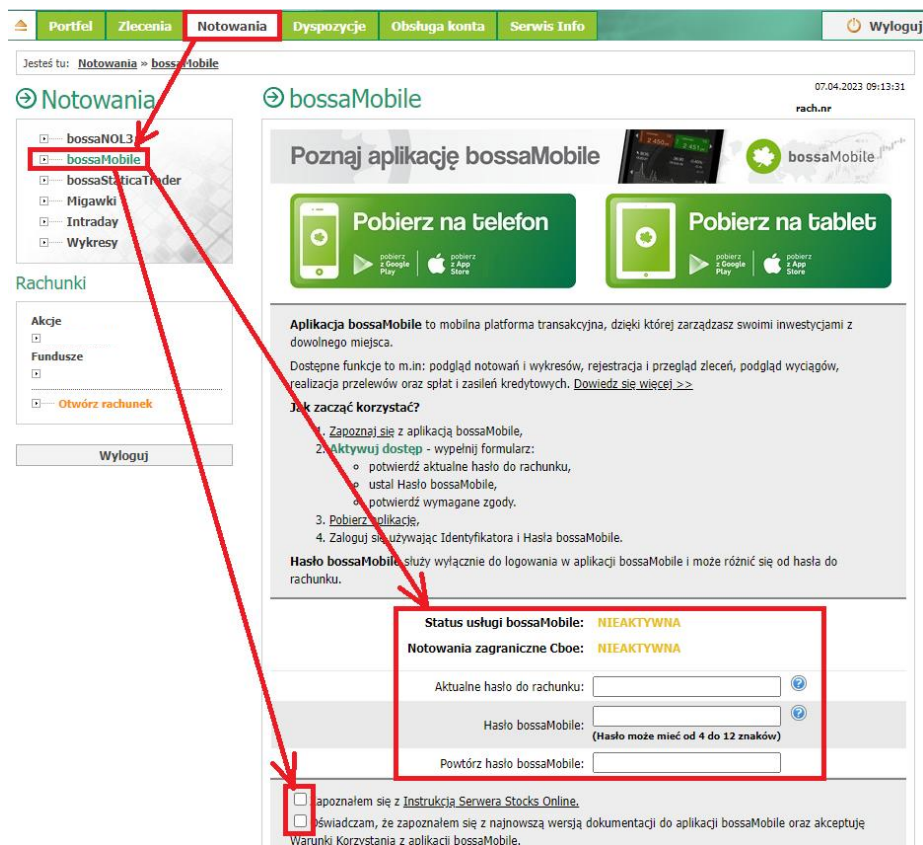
Portfel Zlecenia Notowania Dyspozycje Obsługa konta Serwis Info Wyloguj

Jesteś tu: Notowania » bossaMobile

07.04.2023 09:13:31
rach.nr

Notowania

bossaNOL3
bossaMobile
bossaStaticaTrader
Migawki
Intraday
Wykresy

Rachunki

Akcje
Fundusze
Otwórz rachunek

Wyloguj

bossaMobile

Poznaj aplikację bossaMobile
bossaMobile

Pobierz na telefon
pobierz z Google Play
pobierz z App Store

Pobierz na tablet
pobierz z Google Play
pobierz z App Store

Aplikacja bossaMobile to mobilna platforma transakcyjna, dzięki której zarządzasz swoimi inwestycjami z dowolnego miejsca.

Dostępne funkcje to m.in: podgląd notowań i wykresów, rejestracja i przegląd zleceń, podgląd wyciągów, realizacja przelewów oraz spłat i zasileń kredytowych. Dowiedz się więcej >>

Jak zacząć korzystać?

1. Zapoznaj się z aplikacją bossaMobile,
2. Aktywuj dostęp - wypełnij formularz:
 - potwierdź aktualne hasło do rachunku,
 - ustal Hasło bossaMobile,
 - potwierdź wymagane zgody.
3. Pobierz aplikację,
4. Zaloguj się używając Identyfikatora i Hasła bossaMobile.

Hasło bossaMobile służy wyłącznie do logowania w aplikacji bossaMobile i może różnić się od hasła do rachunku.

Status usługi bossaMobile: NIEAKTYWNA
Notowania zagraniczne Cboe: NIEAKTYWNA

Aktualne hasło do rachunku:
Hasło bossaMobile:
(Hasło może mieć od 4 do 12 znaków)
Powtórz hasło bossaMobile:

Zapoznałem się z Instrukcją Serwera Stocks Online.
Oświadczam, że zapoznałem się z najnowszą wersją dokumentacji do aplikacji bossaMobile oraz akceptuję Warunki Korzystania z aplikacji bossaMobile.